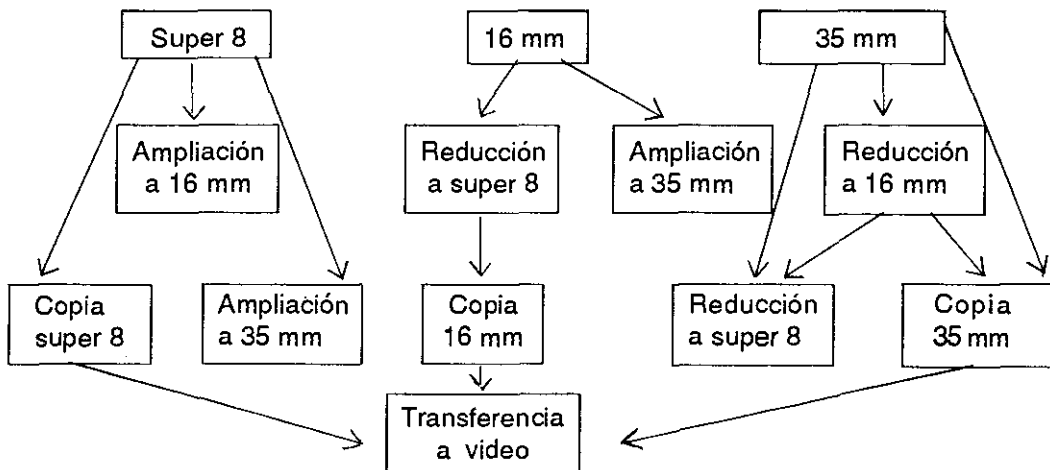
Super 8

16 mm

35 mm

Ampliación a 16 mm

Reducción a super 8

Ampliación a 35 mm

Reducción a 16 mm

Copia super 8

Ampliación a 35 mm

Copia 16 mm

Reducción a super 8

Copia 35 mm

Transferencia a video